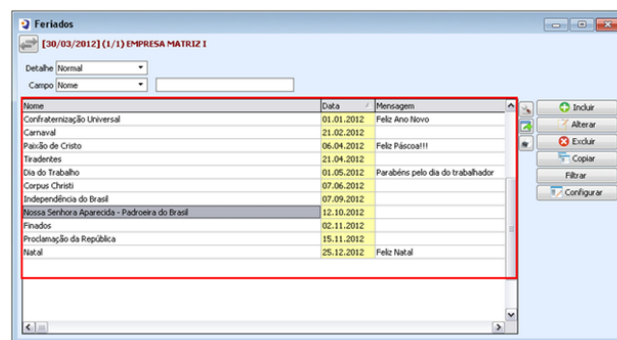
Feriados

[30/03/2012] (1/1) EMPRESA MATRIZ I

Detalhe Normal

Campo Nome

| Nome | Data | Mensagem |
|---|---|---|
| Confraternização Universal | 01.01.2012 | Feliz Ano Novo |
| Carnaval | 21.02.2012 | |
| Paixão de Cristo | 06.04.2012 | Feliz Páscoa!!! |
| Tiradentes | 21.04.2012 | |
| Dia do Trabalho | 01.05.2012 | Parabéns pelo dia do trabalhador |
| Corpus Christi | 07.06.2012 | |
| Independência do Brasil | 07.09.2012 | |
| Nossa Senhora Aparecida - Padroeira do Brasil | 12.10.2012 | |
| Finados | 02.11.2012 | |
| Proclamação da República | 15.11.2012 | |
| Natal | 25.12.2012 | Feliz Natal |

Incluir
Alterar
Excluir
Copiar
Filtrar
Configurar